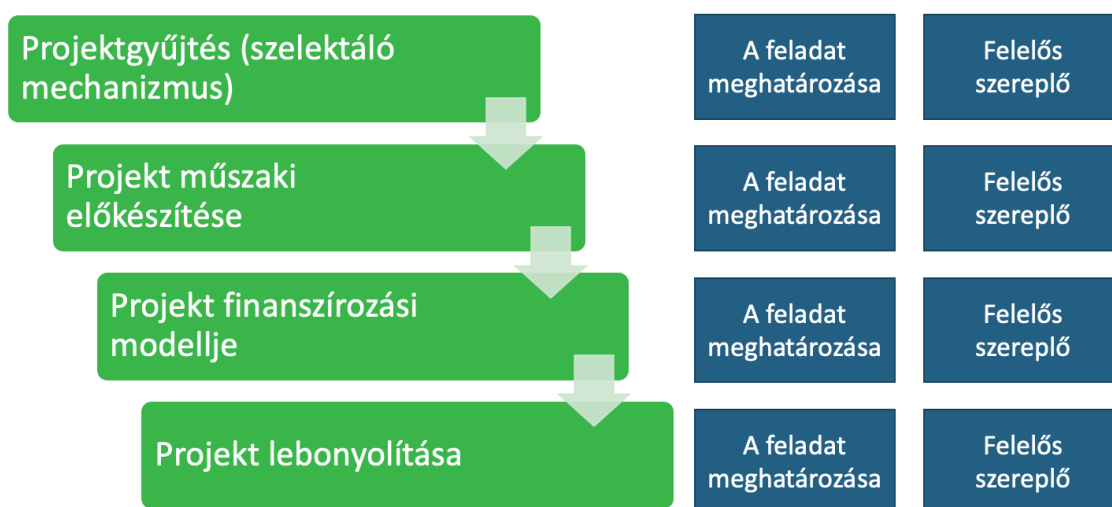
Projektgyűjtés (szelektáló mechanizmus)

A feladat meghatározása

Felelős szereplő

Projekt műszaki előkészítése

A feladat meghatározása

Felelős szereplő

Projekt finanszírozási modellje

A feladat meghatározása

Felelős szereplő

Projekt lebonyolítása

A feladat meghatározása

Felelős szereplő